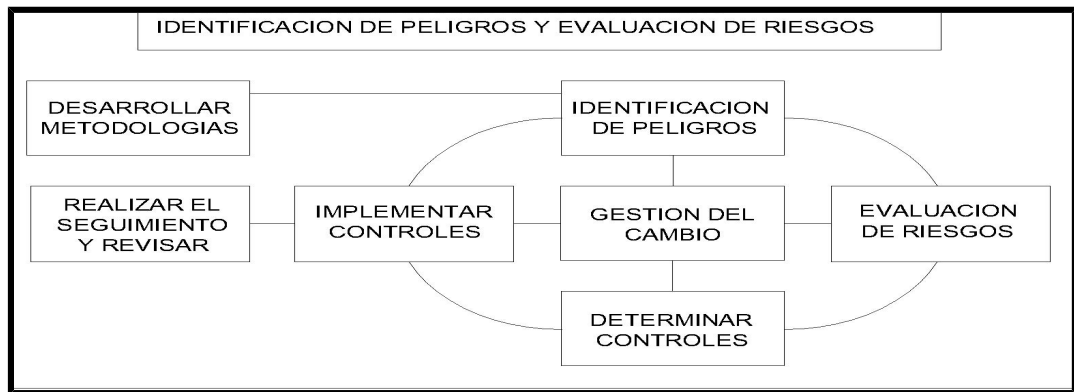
IDENTIFICACION DE PELIGROS Y EVALUACION DE RIESGOS

DESARROLLAR METODOLOGIAS

IDENTIFICACION DE PELIGROS

REALIZAR EL SEGUIMIENTO Y REVISAR

IMPLEMENTAR CONTROLES

GESTION DEL CAMBIO

EVALUACION DE RIESGOS

DETERMINAR CONTROLES